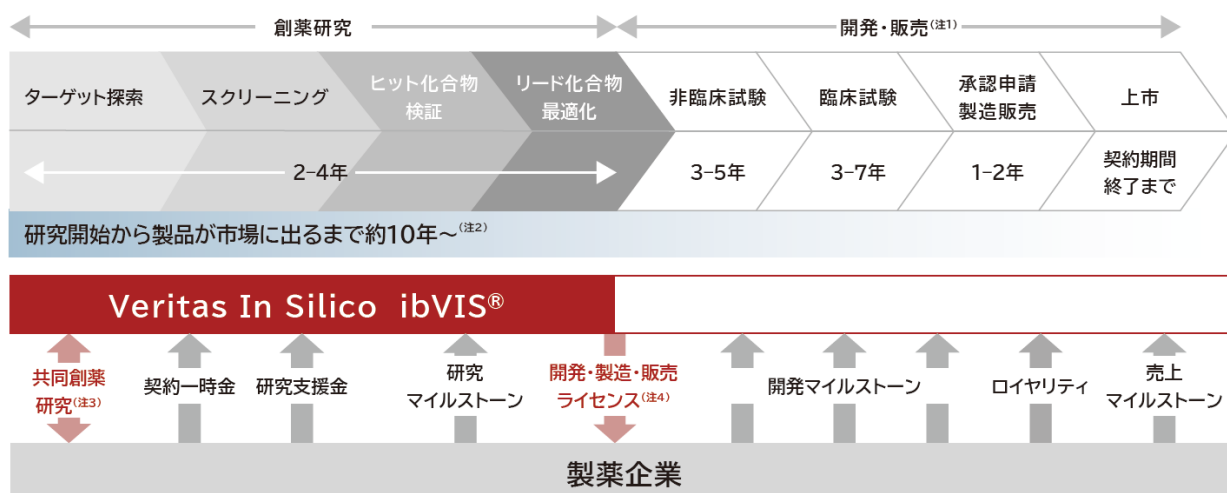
創薬研究

開発・販売$^{(注1)}$

ターゲット探索

スクリーニング

ヒット化合物検証

リード化合物最適化

非臨床試験

臨床試験

承認申請製造販売

上市

2-4年

3-5年

3-7年

1-2年

契約期間終了まで

研究開始から製品が市場に出るまで約10年〜$^{(注2)}$

Veritas In Silico ibVIS®

共同創薬研究$^{(注3)}$

契約一時金

研究支援金

研究マイルストーン

開発・製造・販売ライセンス$^{(注4)}$

開発マイルストーン

ロイヤリティ

売上マイルストーン

製薬企業